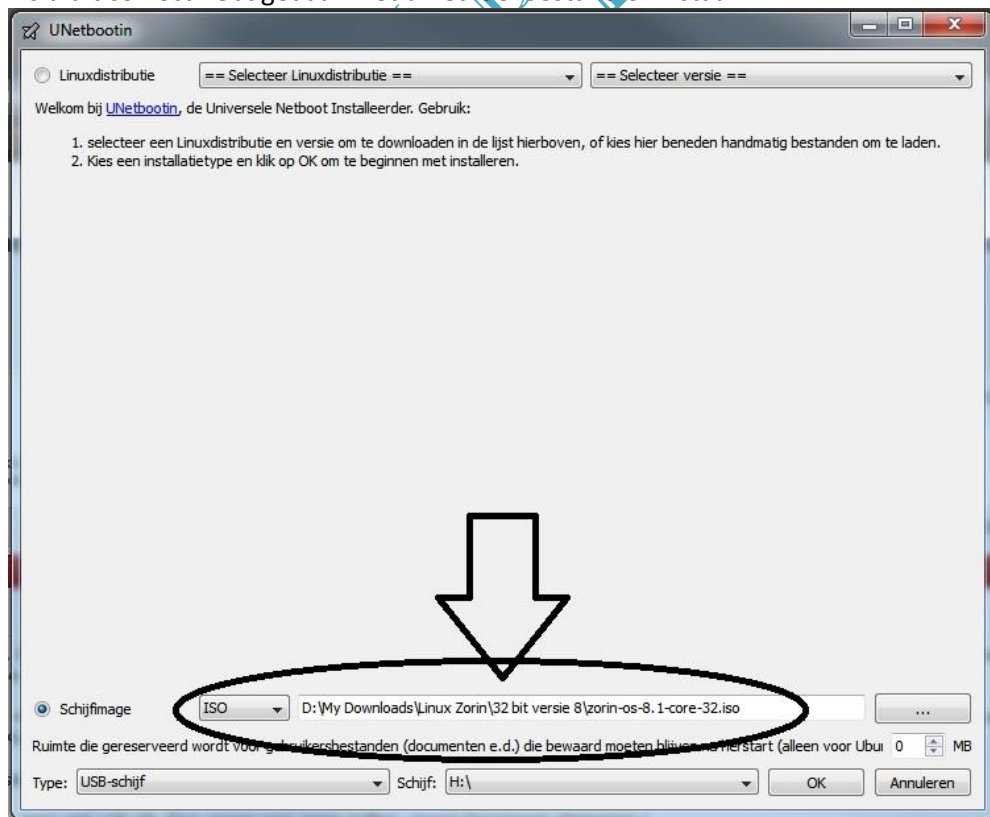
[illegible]

UNetbootin

Linuxdistributie == Selecteer Linuxdistributie == == Selecteer versie ==

Welkom bij UNetbootin, de Universele Netboot Installeerder. Gebruik:

1. selecteer een Linuxdistributie en versie om te downloaden in de lijst hierboven, of kies hier beneden handmatig bestanden om te laden.
2. Kies een installatietype en klik op OK om te beginnen met installeren.

Schijfimage ISO D:\My Downloads\Linux Zorin\32 bit versie 8\zorin-os-8.1-core-32.iso ...

Ruimte die gereserveerd wordt voor g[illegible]bruikersbestanden (documenten e.d.) die bewaard moeten blij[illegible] herstart (alleen voor Ubu 0 MB

Type: USB-schijf Schijf: H:\ OK Annuleren